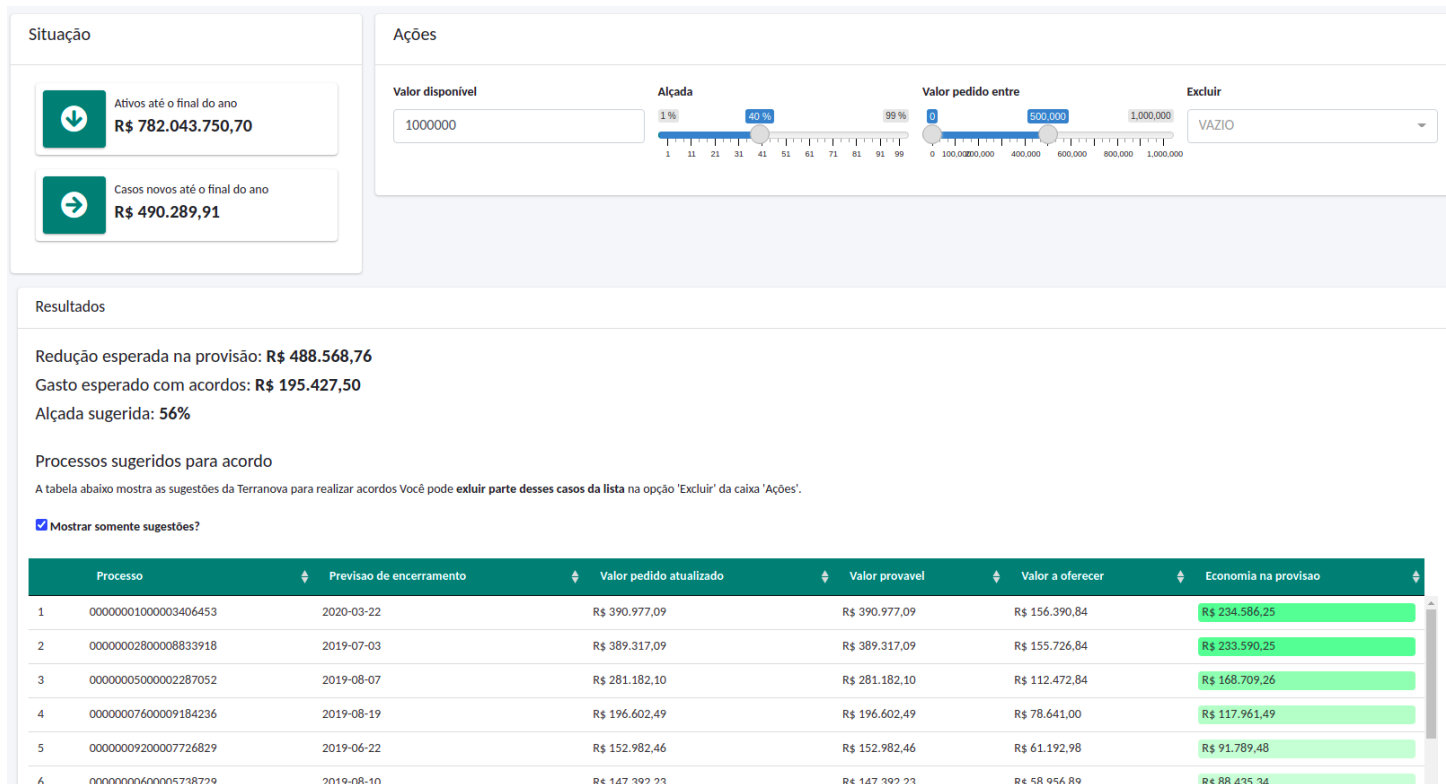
Situação

Ativos até o final do ano
R$ 782.043.750,70

Casos novos até o final do ano
R$ 490.289,91

Ações

Valor disponível
1000000

Alçada
1 % 40 % 99 %
1 11 21 31 41 51 61 71 81 91 99

Valor pedido entre
0 500,000 1,000,000
0 100,000 200,000 400,000 600,000 800,000 1,000,000

Excluir
VAZIO

Resultados

Redução esperada na provisão: **R$ 488.568,76**
Gasto esperado com acordos: **R$ 195.427,50**
Alçada sugerida: **56%**

Processos sugeridos para acordo
A tabela abaixo mostra as sugestões da Terranova para realizar acordos Você pode **exluir parte desses casos da lista** na opção 'Excluir' da caixa 'Ações'.

Mostrar somente sugestões?

| | Processo | Previsao de encerramento | Valor pedido atualizado | Valor provavel | Valor a oferecer | Economia na provisao |
|---|---|---|---|---|---|---|
| 1 | 00000001000003406453 | 2020-03-22 | R$ 390.977,09 | R$ 390.977,09 | R$ 156.390,84 | R$ 234.586,25 |
| 2 | 00000002800008833918 | 2019-07-03 | R$ 389.317,09 | R$ 389.317,09 | R$ 155.726,84 | R$ 233.590,25 |
| 3 | 00000005000002287052 | 2019-08-07 | R$ 281.182,10 | R$ 281.182,10 | R$ 112.472,84 | R$ 168.709,26 |
| 4 | 00000007600009184236 | 2019-08-19 | R$ 196.602,49 | R$ 196.602,49 | R$ 78.641,00 | R$ 117.961,49 |
| 5 | 00000009200007726829 | 2019-06-22 | R$ 152.982,46 | R$ 152.982,46 | R$ 61.192,98 | R$ 91.789,48 |
| 6 | 00000000600005738729 | 2019-08-10 | R$ 147.392,23 | R$ 147.392,23 | R$ 58.956,89 | R$ 88.435,34 |